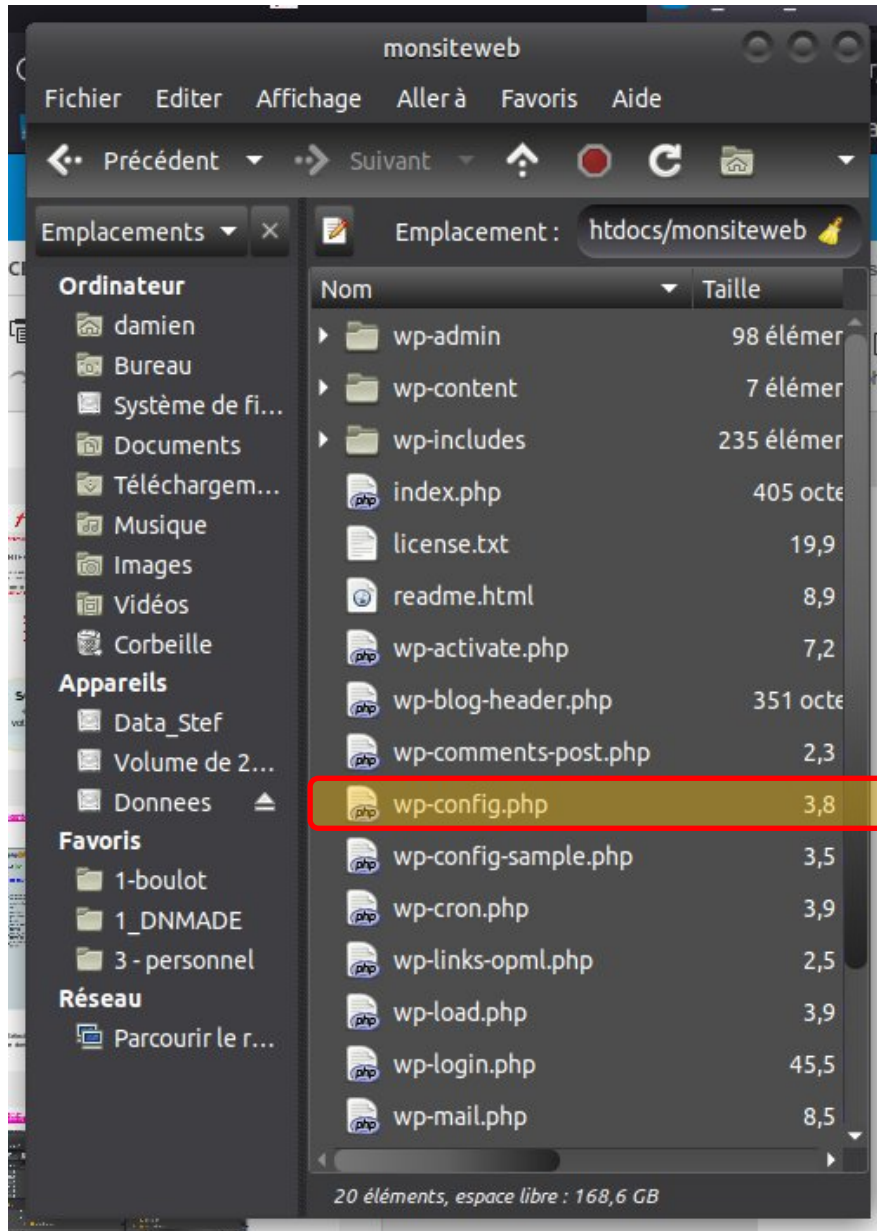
monsiteweb

Fichier Editer Affichage Aller à Favoris Aide

Précédent Suivant

Emplacements

Emplacement : htdocs/monsiteweb

Ordinateur
damien
Bureau
Système de fi…
Documents
Téléchargem…
Musique
Images
Vidéos
Corbeille
Appareils
Data_Stef
Volume de 2…
Donnees
Favoris
1-boulot
1_DNMADE
3 - personnel
Réseau
Parcourir le r…

| Nom | Taille |
|---|---|
| wp-admin | 98 élémen |
| wp-content | 7 élémen |
| wp-includes | 235 élémen |
| index.php | 405 octe |
| license.txt | 19,9 |
| readme.html | 8,9 |
| wp-activate.php | 7,2 |
| wp-blog-header.php | 351 octe |
| wp-comments-post.php | 2,3 |
| wp-config.php | 3,8 |
| wp-config-sample.php | 3,5 |
| wp-cron.php | 3,9 |
| wp-links-opml.php | 2,5 |
| wp-load.php | 3,9 |
| wp-login.php | 45,5 |
| wp-mail.php | 8,5 |

20 éléments, espace libre : 168,6 GB